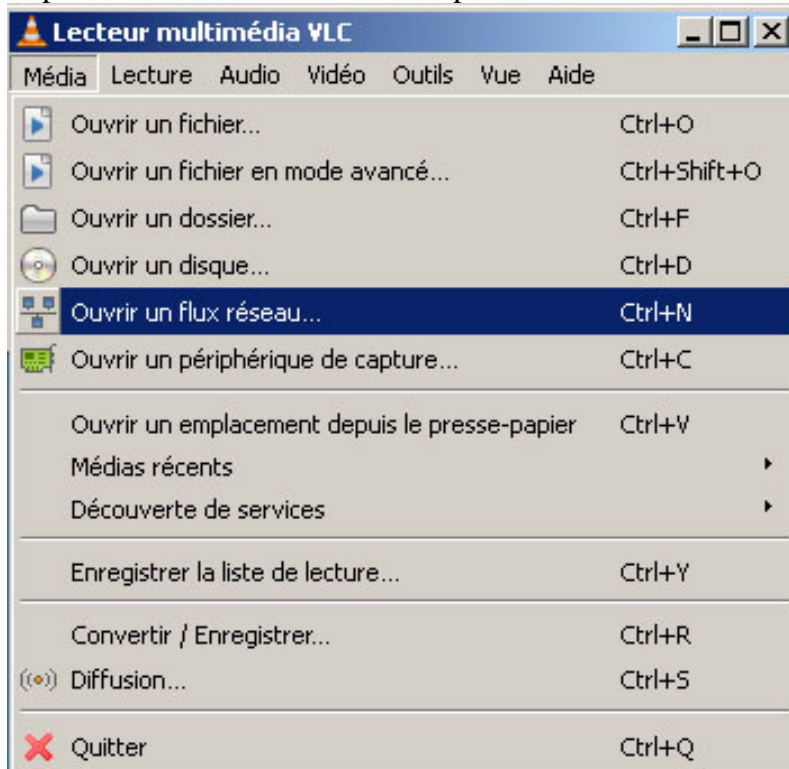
Lecteur multimédia VLC

Média Lecture Audio Vidéo Outils Vue Aide

| | |
|---|---|
| Ouvrir un fichier... | Ctrl+O |
| Ouvrir un fichier en mode avancé... | Ctrl+Shift+O |
| Ouvrir un dossier... | Ctrl+F |
| Ouvrir un disque... | Ctrl+D |
| Ouvrir un flux réseau... | Ctrl+N |
| Ouvrir un périphérique de capture... | Ctrl+C |
| Ouvrir un emplacement depuis le presse-papier | Ctrl+V |
| Médias récents | |
| Découverte de services | |
| Enregistrer la liste de lecture... | Ctrl+Y |
| Convertir / Enregistrer... | Ctrl+R |
| Diffusion... | Ctrl+S |
| Quitter | Ctrl+Q |